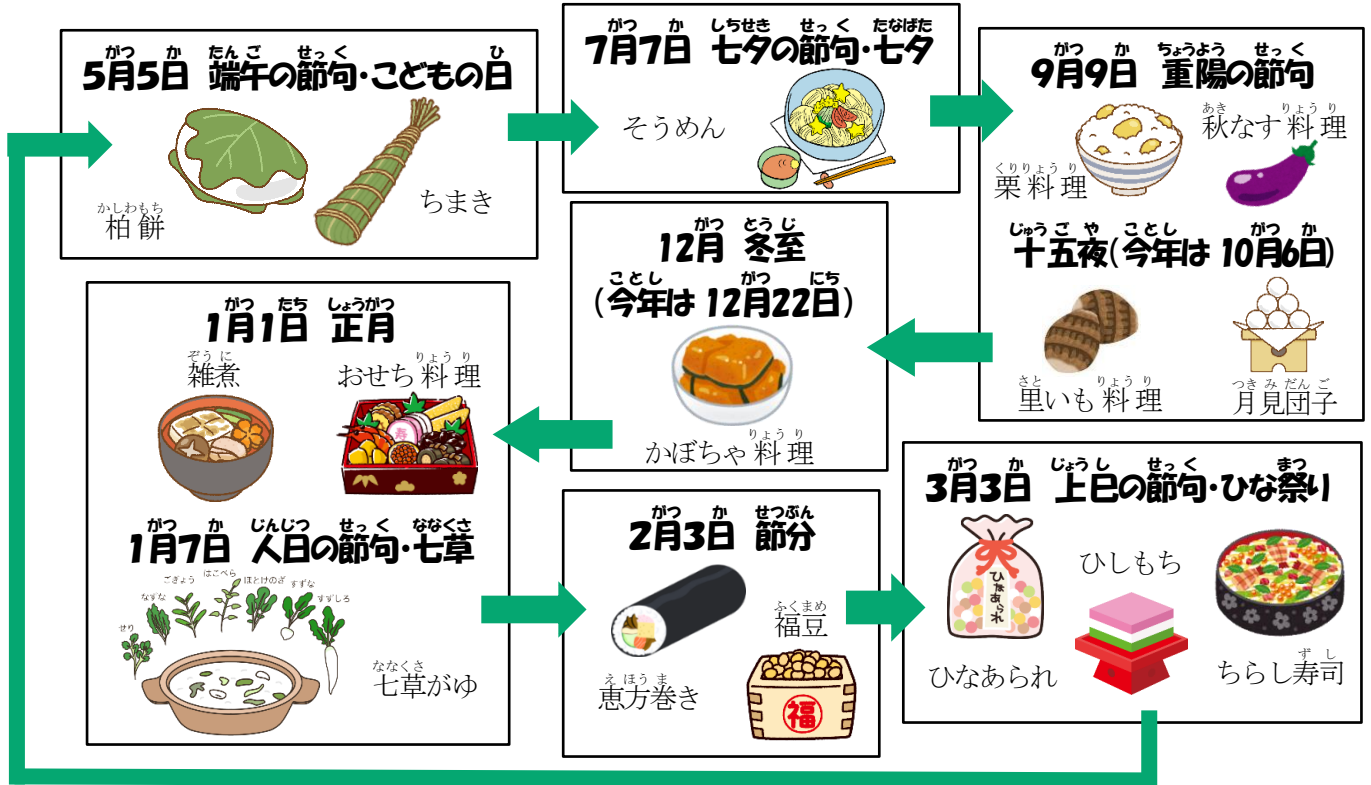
5月5日　端午の節句・こどもの日

柏餅

ちまき

7月7日　七夕の節句・七夕

そうめん

9月9日　重陽の節句

秋なす料理

栗料理

十五夜(今年は 10月6日)

里いも料理

月見団子

12月　冬至
(今年は 12月22日)

かぼちゃ料理

1月1日　正月

雑煮

おせち料理

1月7日　人日の節句・七草

ごぎょう　はこべら　ほとけのざ　すずな　なずな　すずしろ　せり

七草がゆ

2月3日　節分

福豆

恵方巻き

福

3月3日　上巳の節句・ひな祭り

ひなあられ

ひしもち

ちらし寿司

ひなあられ